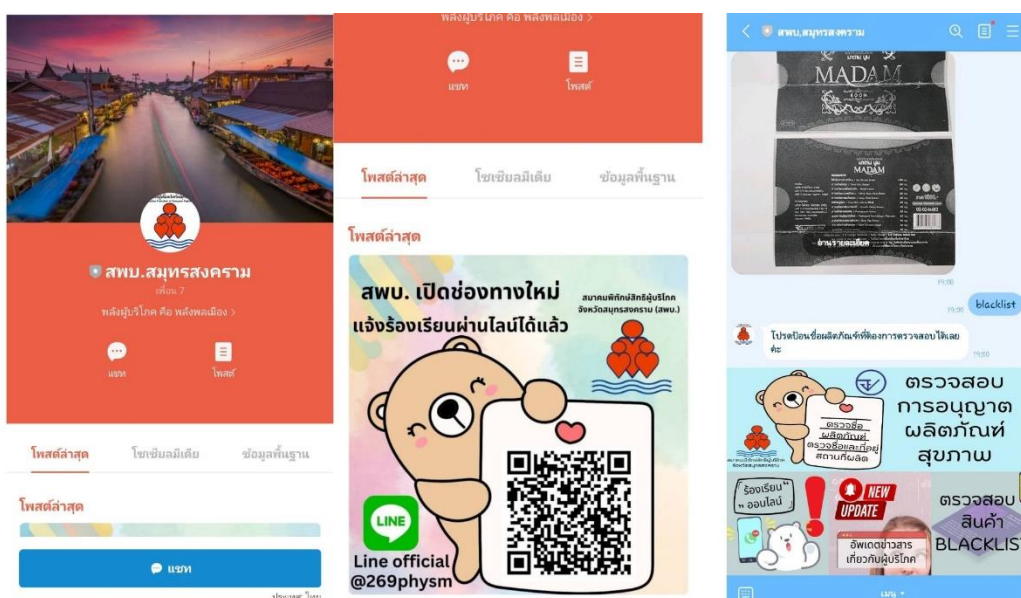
สพบ.สมุทรสงคราม
เพื่อน 7
พลังผู้บริโภค คือ พลังพลเมือง >
แชท
โพสต์
โพสต์ล่าสุด
โซเชียลมีเดีย
ข้อมูลพื้นฐาน
โพสต์ล่าสุด
แชท

พลังผู้บริโภค คือ พลังพลเมือง >
แชท
โพสต์
โพสต์ล่าสุด
โซเชียลมีเดีย
ข้อมูลพื้นฐาน
โพสต์ล่าสุด
สพบ. เปิดช่องทางใหม่
แจ้งร้องเรียนผ่านไลน์ได้แล้ว
สมาคมพิทักษ์สิทธิผู้บริโภค จังหวัดสมุทรสงคราม (สพบ.)
LINE
Line official
@269physm

สพบ.สมุทรสงคราม
MADAM
MADAM
อ่านรายละเอียด
19:00
19:00
blacklist
โปรดป้อนชื่อผลิตภัณฑ์ที่ต้องการตรวจสอบได้เลยค่ะ
19:00
ตรวจสอบ การอนุญาต ผลิตภัณฑ์ สุขภาพ
ตรวจชื่อ ผลิตภัณฑ์ ตรวจชื่อและที่อยู่ สถานที่ผลิต
ร้องเรียน ออนไลน์
NEW UPDATE
อัพเดตข่าวสาร เกี่ยวกับผู้บริโภค
ตรวจสอบ สินค้า BLACKLIST
เมนู